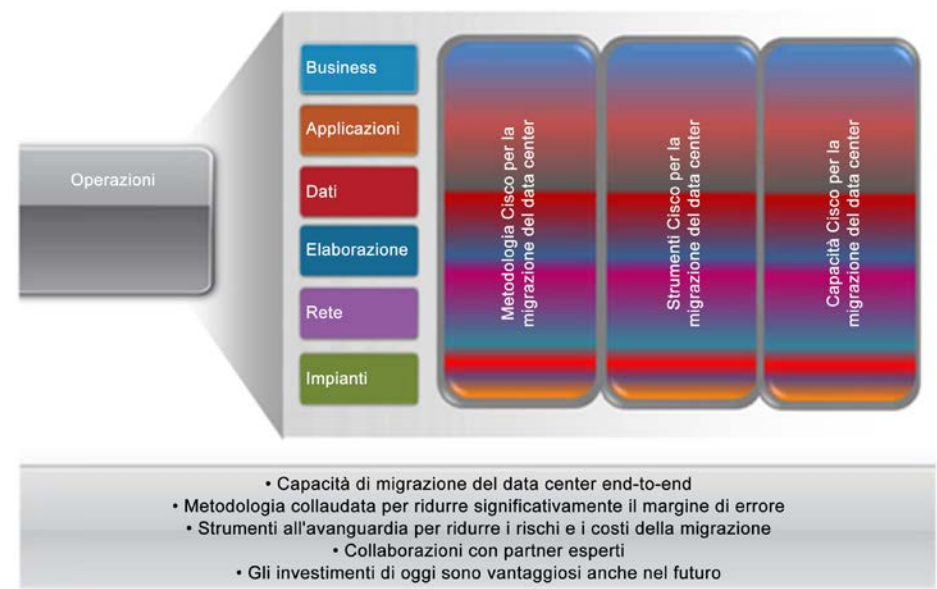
Operazioni

Business

Applicazioni

Dati

Elaborazione

Rete

Impianti

Metodologia Cisco per la migrazione del data center

Strumenti Cisco per la migrazione del data center

Capacità Cisco per la migrazione del data center

• Capacità di migrazione del data center end-to-end
• Metodologia collaudata per ridurre significativamente il margine di errore
• Strumenti all'avanguardia per ridurre i rischi e i costi della migrazione
• Collaborazioni con partner esperti
• Gli investimenti di oggi sono vantaggiosi anche nel futuro